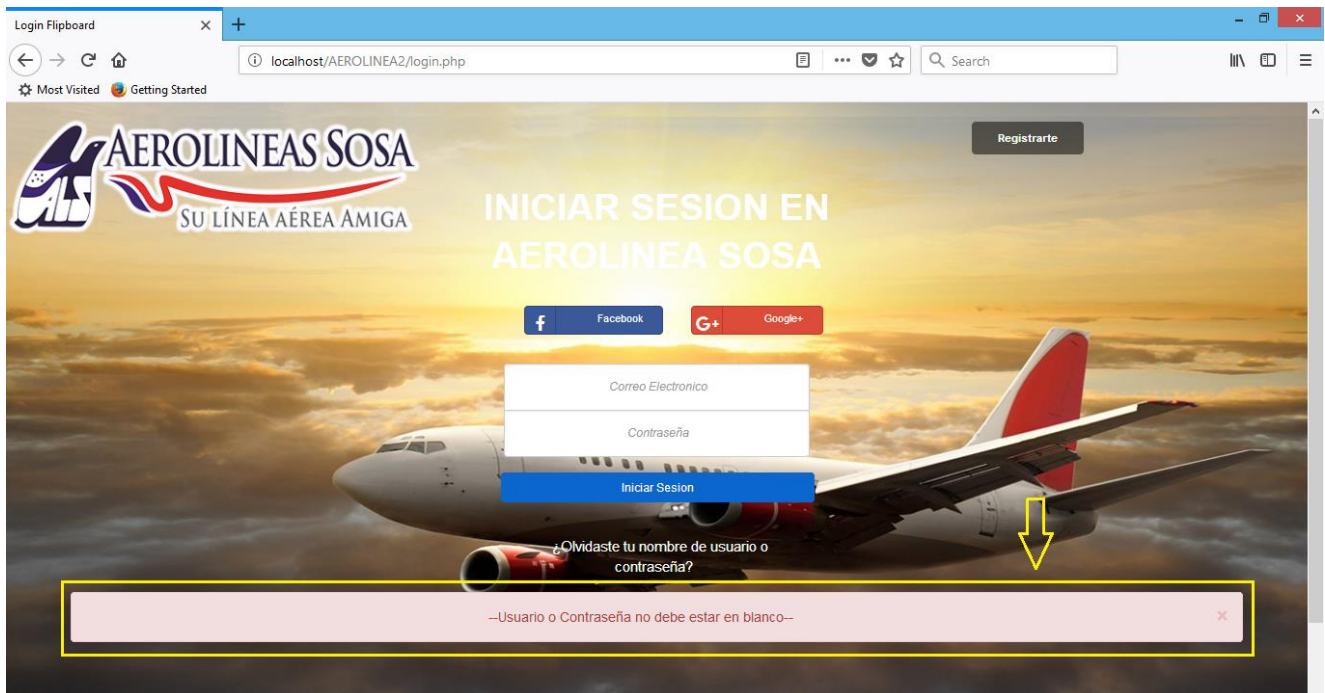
Login Flipboard × +

localhost/AEROLINEA2/login.php

Search

Most Visited Getting Started

AEROLINEAS SOSA
SU LÍNEA AÉREA AMIGA
ALS

Registrarte

INICIAR SESION EN AEROLINEA SOSA

Facebook

Google+

Correo Electronico

Contraseña

Iniciar Sesion

¿Olvidaste tu nombre de usuario o contraseña?

--Usuario o Contraseña no debe estar en blanco--

×